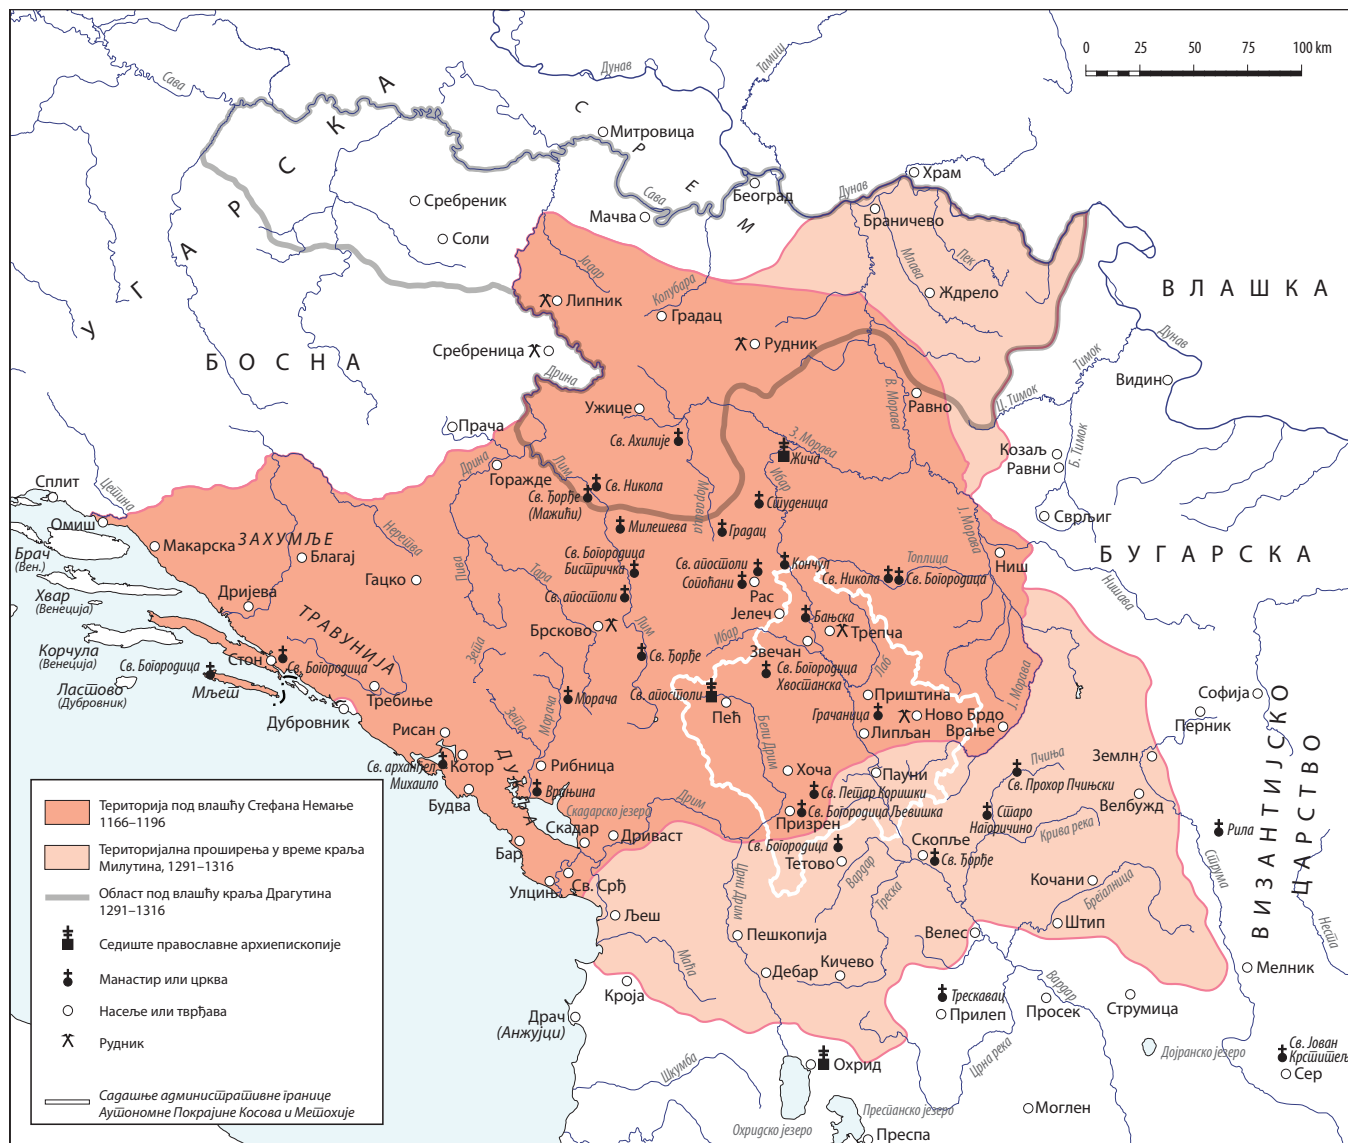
0 25 50 75 100 km

УГАРСКА
СРЕМ
Сава
Дунав
Тамиш
Митровица
Сребреник
Соли
Београд
Мачва
Храм
Браничево
Млава
Лек
Ждрело
ВЛАШКА
Дунав
Тимок
Видин
Липник
Колубара
Јадар
Градац
Рудник
БОСНА
Сребреница
Дрина
Ужице
В. Морава
Равно
Ц. Тимок
Прача
Св. Ахилије
З. Морава
Жича
Козаљ
Равни
Б. Тимок
Сплит
Цетина
Дрина
Горажде
Лим
Св. Никола
Св. Ђорђе (Мажићи)
Ибар
Студеница
Моравица
Милешева
Градац
Сврљиг
Омиш
Брач (Вен.)
Макарска
ЗАХУМЉЕ
Благај
Неретва
Пива
Св. Богородица Бистричка
Св. апостоли Сопоћани
Кончул
Топлица
Св. Никола
Св. Богородица
Ниш
Ј. Морава
БУГАРСКА
Нишава
Хвар (Венеција)
Гацко
Дријева
Тара
Св. апостоли
Рас
Јелеч
Бањска
Трепча
ТРАВУНИЈА
Брсково
Лим
Ибар
Лаб
Корчула (Венеција)
Св. Богородица
Стон
Св. Богородица
Св. Ђорђе
Звечан
Св. Богородица Хвостанска
Мљет
Ластово (Дубровник)
Требиње
Зета
Морача
Морача
Св. апостоли
Пећ
Приштина
Софија
Грачаница
Ново Брдо
Перник
Дубровник
Ј. Морава
Липљан
Врање
Рисан
Бели Дрим
Пчиња
Земљн
Св. архангел Михаило
Котор
Рибница
ДУКЉА
Хоча
Пауни
Св. Прохор Пчињски
Врањина
Скадарско језеро
Дрим
Св. Петар Коришки
Велбужд
Будва
Св. Богородица Љевишка
Старо Нагоричино
Рила
Скадар
Дривост
Призрен
Крива река
Бар
Св. Богородица
Скопље
Св. Ђорђе
Тетово
Улцињ
Св. Срђ
Вардар
Треска
Кочани
Брегалница
Струма
ВИЗАНТИЈСКО ЦАРСТВО
Љеш
Црни Дрим
Пешкопија
Велес
Штип
Местa
Мат
Дебар
Кичево
Мелник
Вардар
Кроја
Трескавац
Прилеп
Просек
Струмица
Драч (Анжујци)
Црна река
Дојранско језеро
Св. Јован Крститељ
Шкумба
Охрид
Сер
Преспанско језеро
Охридско језеро
Преспа
Моглен

Територија под влашћу Стефана Немање 1166–1196
Територијална проширења у време краља Милутина, 1291–1316
Област под влашћу краља Драгутина 1291–1316
Седиште православне архиепископије
Манастир или црква
Насеље или тврђава
Рудник
Садашње административне границе Аутономне Покрајине Косова и Метохије